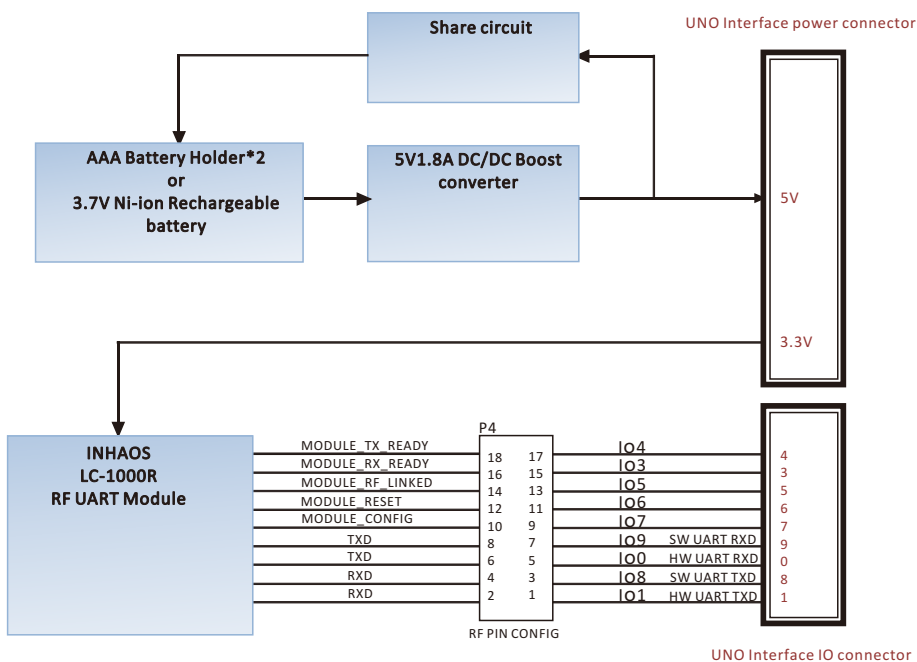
Share circuit

UNO Interface power connector

AAA Battery Holder*2
or
3.7V Ni-ion Rechargeable battery

5V1.8A DC/DC Boost converter

5V

3.3V

INHAOS
LC-1000R
RF UART Module

P4

MODULE_TX_READY
MODULE_RX_READY
MODULE_RF_LINKED
MODULE_RESET
MODULE_CONFIG
TXD
TXD
RXD
RXD

18 17
16 15
14 13
12 11
10 9
8 7
6 5
4 3
2 1

RF PIN CONFIG

IO4
IO3
IO5
IO6
IO7
IO9 SW UART RXD
IO0 HW UART RXD
IO8 SW UART TXD
IO1 HW UART TXD

4
3
5
6
7
9
0
8
1

UNO Interface IO connector